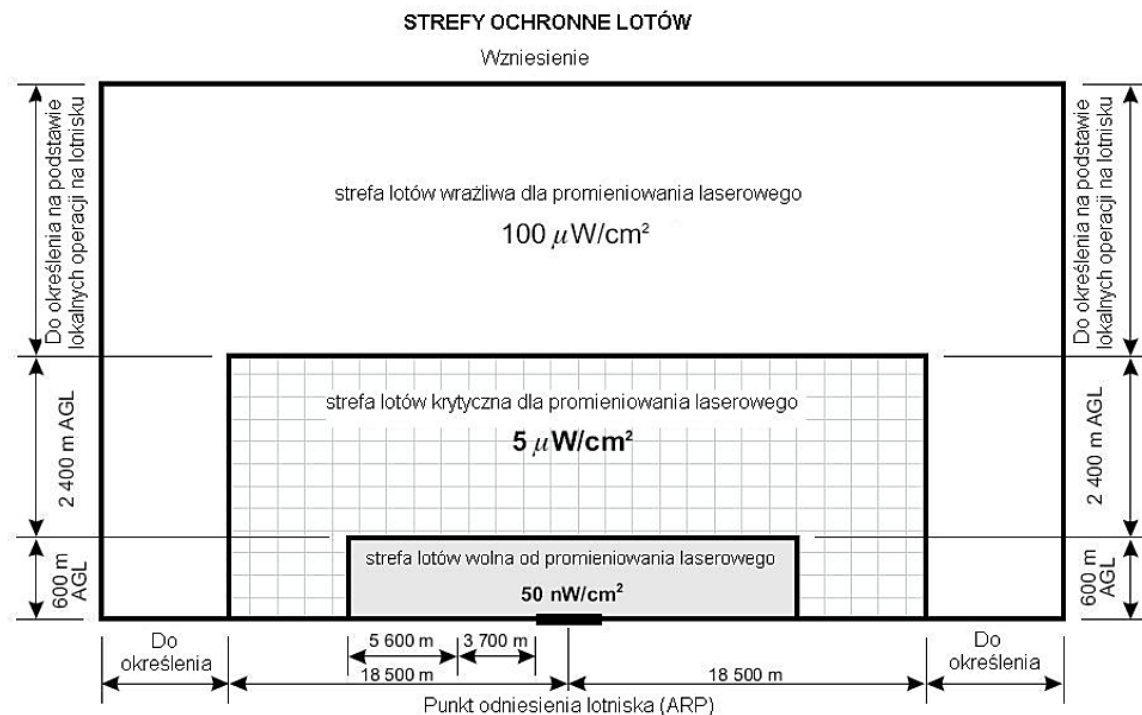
STREFY OCHRONNE LOTÓW

Wzniesienie

Do określenia na podstawie lokalnych operacji na lotnisku

Do określenia na podstawie lokalnych operacji na lotnisku

strefa lotów wrażliwa dla promieniowania laserowego

100 $\mu$W/cm$^2$

2 400 m AGL

2 400 m AGL

strefa lotów krytyczna dla promieniowania laserowego

5 $\mu$W/cm$^2$

600 m AGL

600 m AGL

strefa lotów wolna od promieniowania laserowego

50 nW/cm$^2$

Do określenia

5 600 m

3 700 m

18 500 m

18 500 m

Do określenia

Punkt odniesienia lotniska (ARP)